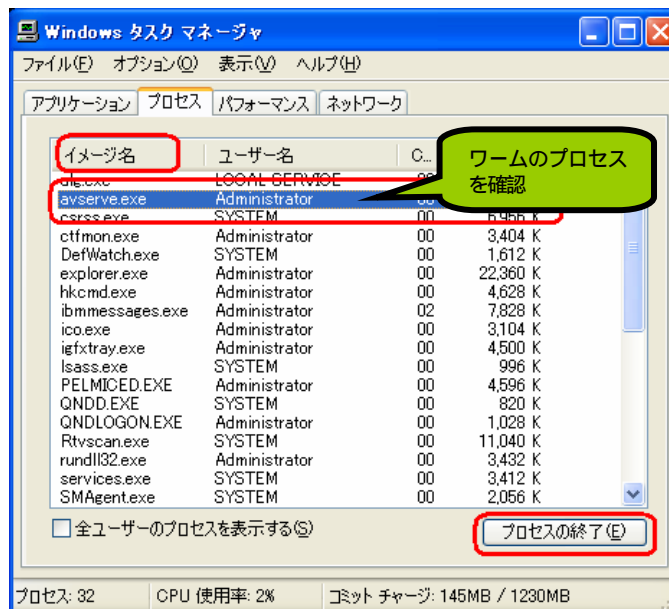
Windows タスク マネージャ

ファイル(F) オプション(O) 表示(V) ヘルプ(H)

アプリケーション プロセス パフォーマンス ネットワーク

ワームのプロセスを確認

| イメージ名 | ユーザー名 | C... | |
|---|---|---|---|
| alg.exe | LOCAL SERVICE | 00 | |
| avserve.exe | Administrator | 00 | |
| csrss.exe | SYSTEM | 00 | 6,956 K |
| ctfmon.exe | Administrator | 00 | 3,404 K |
| DefWatch.exe | SYSTEM | 00 | 1,612 K |
| explorer.exe | Administrator | 00 | 22,360 K |
| hkcmd.exe | Administrator | 00 | 4,628 K |
| ibmmessages.exe | Administrator | 02 | 7,828 K |
| ico.exe | Administrator | 00 | 3,104 K |
| igfxtray.exe | Administrator | 00 | 4,500 K |
| lsass.exe | SYSTEM | 00 | 996 K |
| PELMICED.EXE | Administrator | 00 | 4,596 K |
| QNDD.EXE | SYSTEM | 00 | 820 K |
| QNDLOGON.EXE | Administrator | 00 | 1,028 K |
| Rtvscan.exe | SYSTEM | 00 | 11,040 K |
| rundll32.exe | Administrator | 00 | 3,432 K |
| services.exe | SYSTEM | 00 | 3,412 K |
| SMAgent.exe | SYSTEM | 00 | 2,056 K |

全ユーザーのプロセスを表示する(S)

プロセスの終了(E)

プロセス: 32 CPU 使用率: 2% コミット チャージ: 145MB / 1230MB